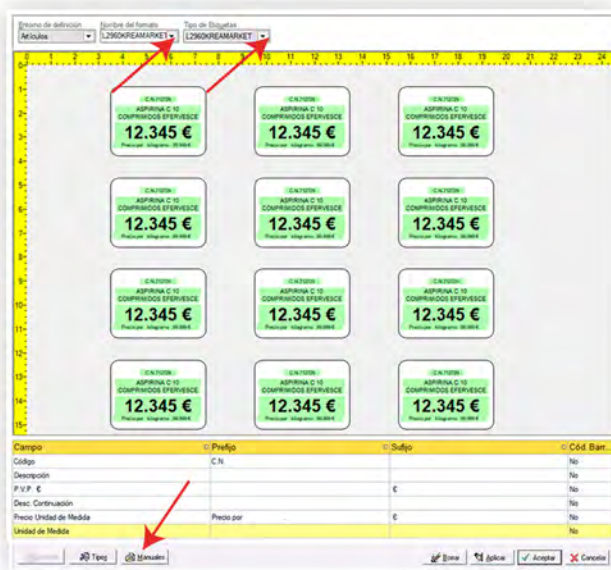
Entorno de definición
Artículos
Nombre del formato
L2960KREAMARKET
Tipo de Etiquetas
L2960KREAMARKET

0 1 2 3 4 5 6 7 8 9 10 11 12 13 14 15 16 17 18 19 20 21 22 23 24

C.N.712729
ASPIRINA C 10
COMPRIMIDOS EFERVESCE
12.345 €
Precio por kilogramo 30.000 €

C.N.712729
ASPIRINA C 10
COMPRIMIDOS EFERVESCE
12.345 €
Precio por kilogramo 30.000 €

C.N.712729
ASPIRINA C 10
COMPRIMIDOS EFERVESCE
12.345 €
Precio por kilogramo 30.000 €

C.N.712729
ASPIRINA C 10
COMPRIMIDOS EFERVESCE
12.345 €
Precio por kilogramo 30.000 €

C.N.712729
ASPIRINA C 10
COMPRIMIDOS EFERVESCE
12.345 €
Precio por kilogramo 30.000 €

C.N.712729
ASPIRINA C 10
COMPRIMIDOS EFERVESCE
12.345 €
Precio por kilogramo 30.000 €

C.N.712729
ASPIRINA C 10
COMPRIMIDOS EFERVESCE
12.345 €
Precio por kilogramo 30.000 €

C.N.712729
ASPIRINA C 10
COMPRIMIDOS EFERVESCE
12.345 €
Precio por kilogramo 30.000 €

C.N.712729
ASPIRINA C 10
COMPRIMIDOS EFERVESCE
12.345 €
Precio por kilogramo 30.000 €

C.N.712729
ASPIRINA C 10
COMPRIMIDOS EFERVESCE
12.345 €
Precio por kilogramo 30.000 €

C.N.712729
ASPIRINA C 10
COMPRIMIDOS EFERVESCE
12.345 €
Precio por kilogramo 30.000 €

C.N.712729
ASPIRINA C 10
COMPRIMIDOS EFERVESCE
12.345 €
Precio por kilogramo 30.000 €

| Campo | Prefijo | Sufijo | Cód. Barr. |
|---|---|---|---|
| Código | C.N. | | No |
| Descripción | | | No |
| P.V.P. € | | € | No |
| Desc. Continuación | | | No |
| Precio Unidad de Medida | Precio por | € | No |
| Unidad de Medida | | | No |

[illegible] Tipos Manuales Borrar Aplicar Aceptar Cancelar